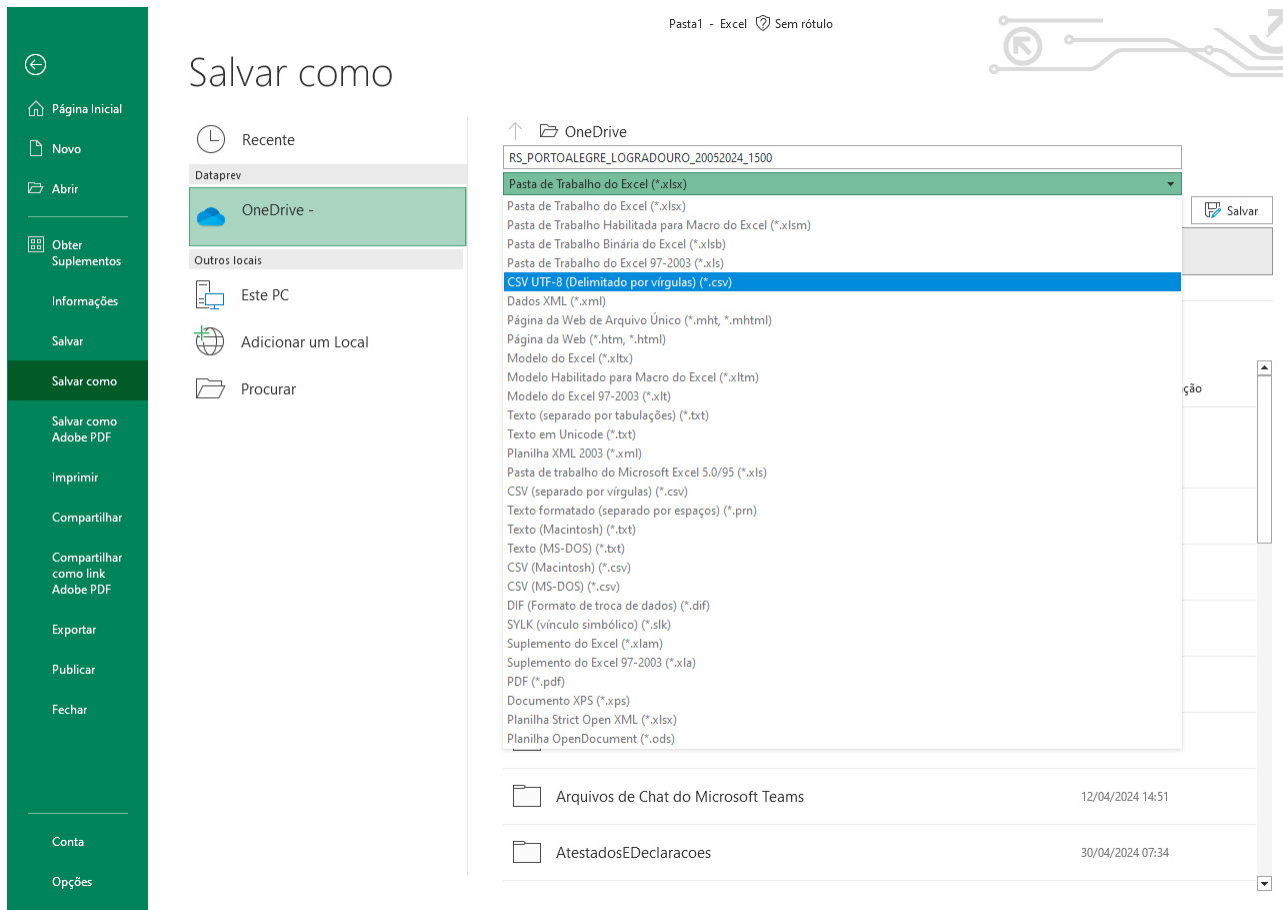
Pasta1 - Excel Sem rótulo

Página Inicial
Novo
Abrir
Obter Suplementos
Informações
Salvar
Salvar como
Salvar como Adobe PDF
Imprimir
Compartilhar
Compartilhar como link Adobe PDF
Exportar
Publicar
Fechar
Conta
Opções

Salvar como

Recente
Dataprev
OneDrive -
Outros locais
Este PC
Adicionar um Local
Procurar

OneDrive
RS_PORTOALEGRE_LOGRADOURO_20052024_1500
Pasta de Trabalho do Excel (*.xlsx)
Salvar
Pasta de Trabalho do Excel (*.xlsx)
Pasta de Trabalho Habilitada para Macro do Excel (*.xlsm)
Pasta de Trabalho Binária do Excel (*.xlsb)
Pasta de Trabalho do Excel 97-2003 (*.xls)
CSV UTF-8 (Delimitado por vírgulas) (*.csv)
Dados XML (*.xml)
Página da Web de Arquivo Único (*.mht, *.mhtml)
Página da Web (*.htm, *.html)
Modelo do Excel (*.xltx)
Modelo Habilitado para Macro do Excel (*.xltm)
Modelo do Excel 97-2003 (*.xlt)
Texto (separado por tabulações) (*.txt)
Texto em Unicode (*.txt)
Planilha XML 2003 (*.xml)
Pasta de trabalho do Microsoft Excel 5.0/95 (*.xls)
CSV (separado por vírgulas) (*.csv)
Texto formatado (separado por espaços) (*.prn)
Texto (Macintosh) (*.txt)
Texto (MS-DOS) (*.txt)
CSV (Macintosh) (*.csv)
CSV (MS-DOS) (*.csv)
DIF (Formato de troca de dados) (*.dif)
SYLK (vínculo simbólico) (*.slk)
Suplemento do Excel (*.xlam)
Suplemento do Excel 97-2003 (*.xla)
PDF (*.pdf)
Documento XPS (*.xps)
Planilha Strict Open XML (*.xlsx)
Planilha OpenDocument (*.ods)
ção
Arquivos de Chat do Microsoft Teams 12/04/2024 14:51
AtestadosEDeclaracoes 30/04/2024 07:34